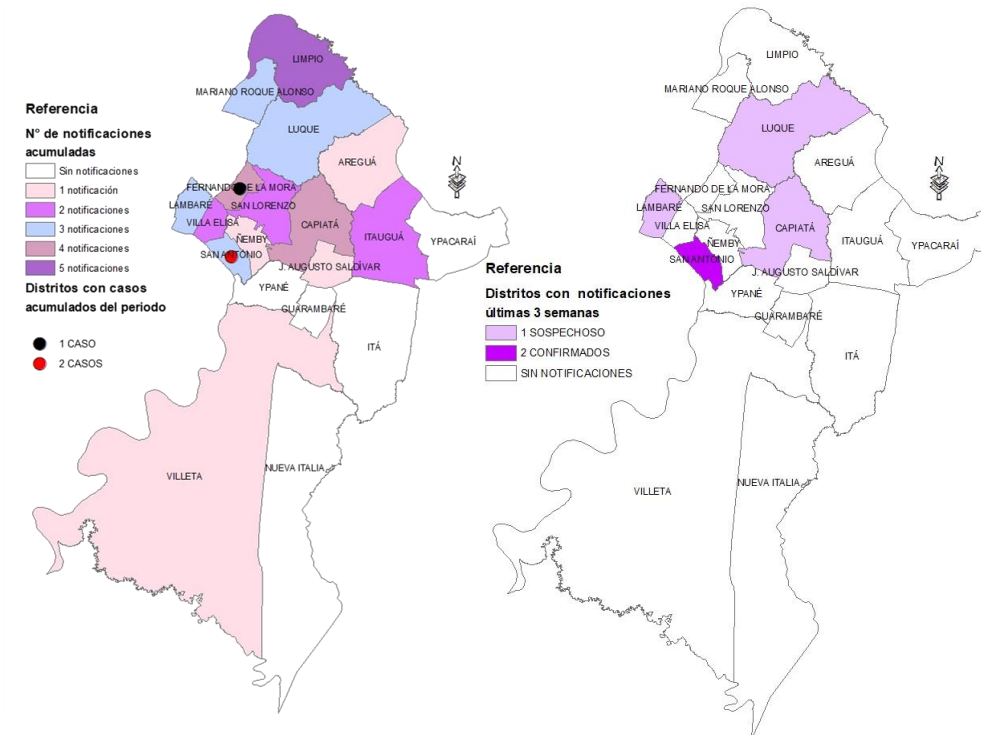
Referencia

N° de notificaciones acumuladas

Sin notificaciones
1 notificación
2 notificaciones
3 notificaciones
4 notificaciones
5 notificaciones

Distritos con casos acumulados del periodo

1 CASO
2 CASOS

LIMPIO
MARIANO ROQUE ALONSO
LUQUE
AREGUÁ
FERNANDO DE LA MORA
LAMBARÉ
SAN LORENZO
VILLA ELISA
CAPIATÁ
ITAUGUÁ
YPACARAÍ
ÑEMBY
SAN ANTONIO
J. AUGUSTO SALDÍVAR
YPANÉ
GUARAMBARÉ
ITÁ
VILLETA
NUEVA ITALIA
N

LIMPIO
MARIANO ROQUE ALONSO
LUQUE
AREGUÁ
FERNANDO DE LA MORA
LAMBARÉ
SAN LORENZO
VILLA ELISA
CAPIATÁ
ITAUGUÁ
YPACARAÍ
ÑEMBY
SAN ANTONIO
J. AUGUSTO SALDÍVAR
YPANÉ
GUARAMBARÉ
ITÁ
VILLETA
NUEVA ITALIA
N

Referencia

Distritos con notificaciones últimas 3 semanas

1 SOSPECHOSO
2 CONFIRMADOS
SIN NOTIFICACIONES